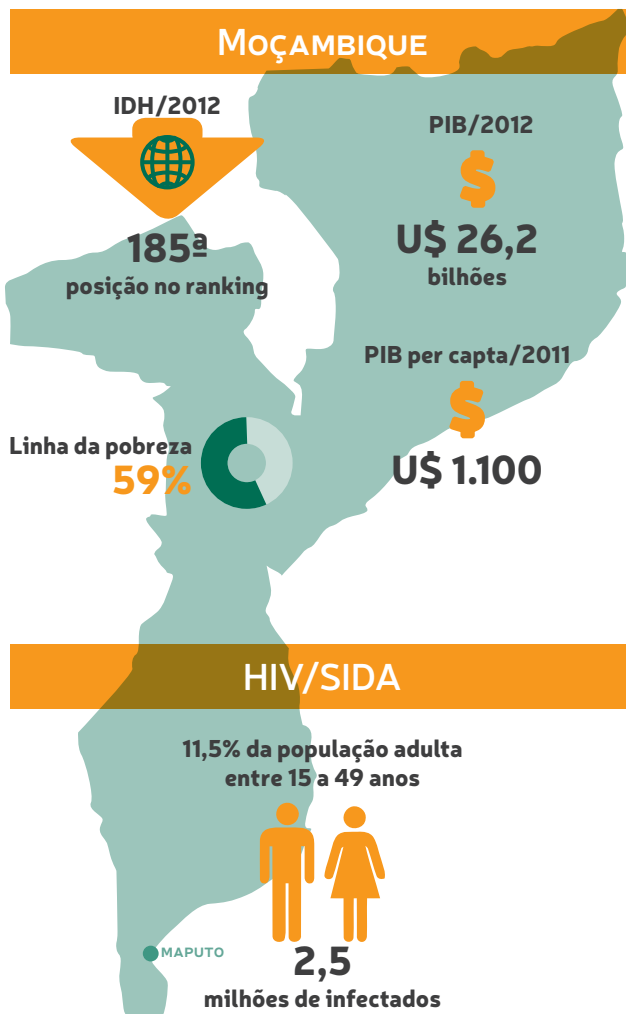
Moçambique

IDH/2012

185ª
posição no ranking

PIB/2012
$
U$ 26,2
bilhões

PIB per capta/2011
$
U$ 1.100

Linha da pobreza
59%

HIV/SIDA

11,5% da população adulta entre 15 a 49 anos

2,5
milhões de infectados

MAPUTO